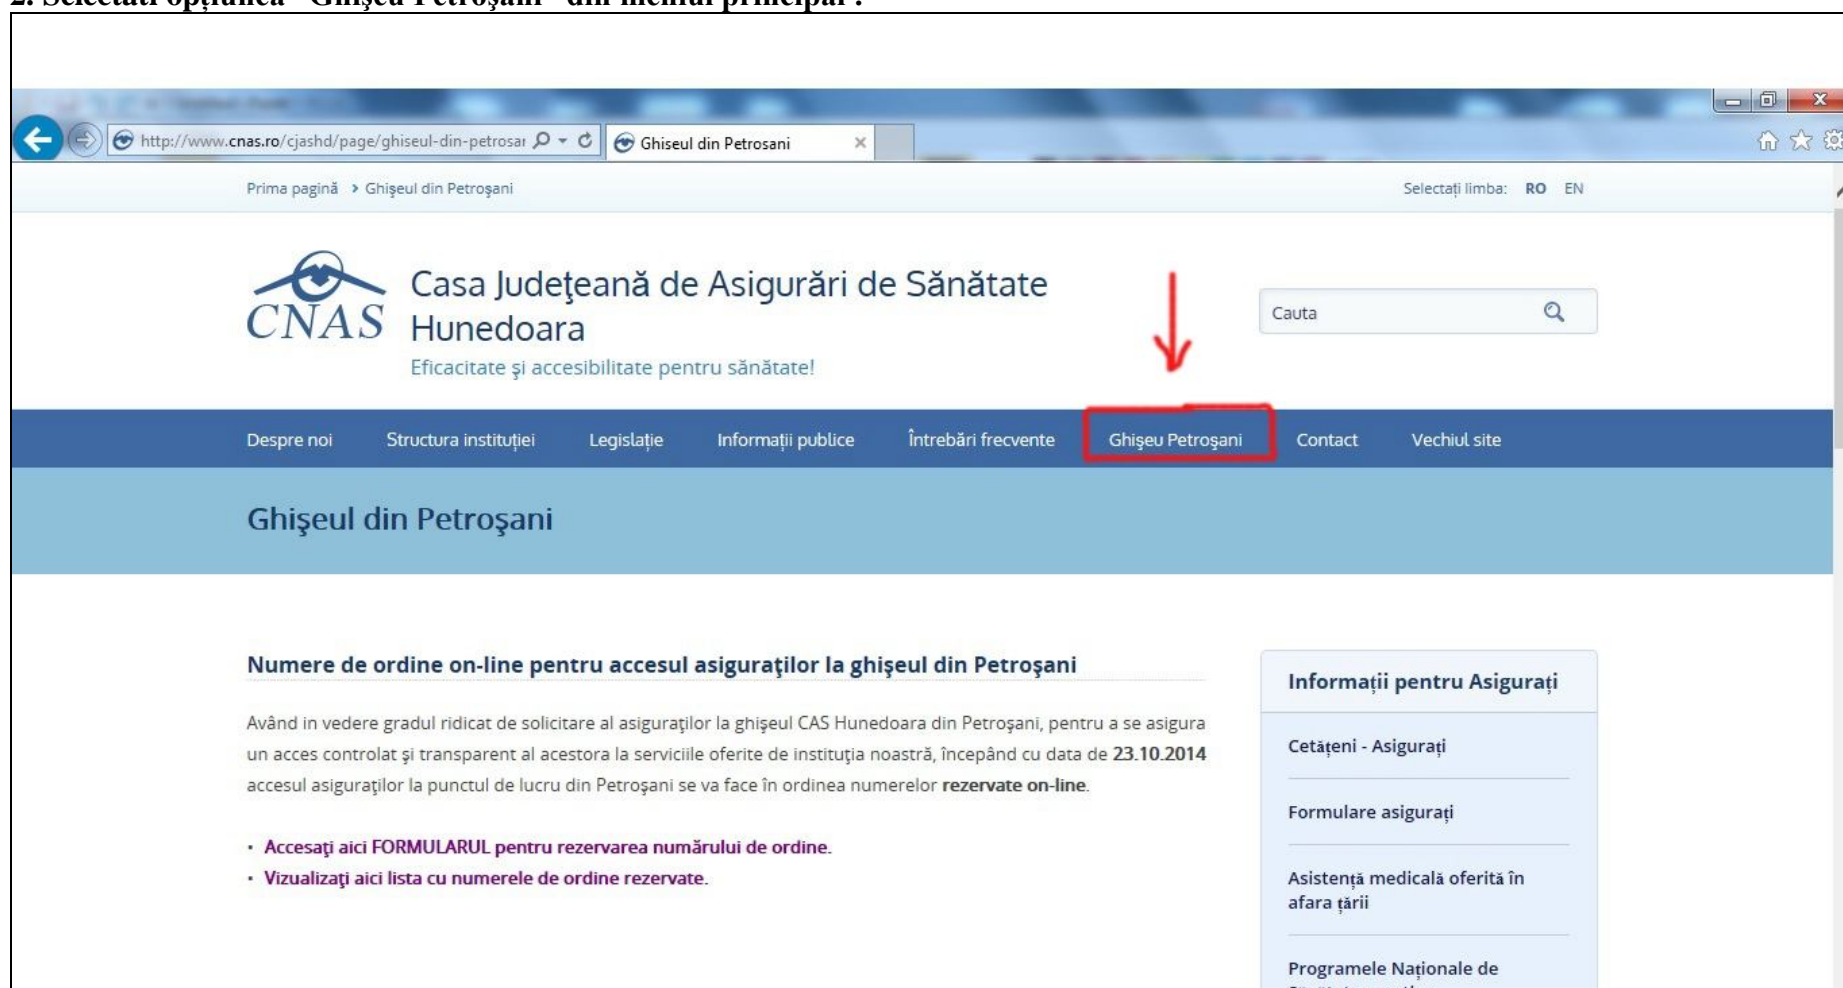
2. Selectati opțiunea "Ghișeu Petroșani" din meniul principal :

http://www.cnas.ro/cjashd/page/ghiseul-din-petrosar
Ghiseul din Petrosani

Prima pagină > Ghişeul din Petroşani

Selectați limba: RO EN

CNAS Casa Judeţeană de Asigurări de Sănătate Hunedoara
Eficacitate şi accesibilitate pentru sănătate!

Cauta

Despre noi | Structura instituției | Legislație | Informații publice | Întrebări frecvente | Ghişeu Petroşani | Contact | Vechiul site

Ghişeul din Petroşani

Numere de ordine on-line pentru accesul asiguraţilor la ghişeul din Petroşani

Având in vedere gradul ridicat de solicitare al asiguraţilor la ghişeul CAS Hunedoara din Petroşani, pentru a se asigura un acces controlat şi transparent al acestora la serviciile oferite de instituţia noastră, începând cu data de 23.10.2014 accesul asiguraţilor la punctul de lucru din Petroşani se va face în ordinea numerelor rezervate on-line.

· Accesaţi aici FORMULARUL pentru rezervarea numărului de ordine.
· Vizualizaţi aici lista cu numerele de ordine rezervate.

Informații pentru Asigurați

Cetățeni - Asigurați

Formulare asigurați

Asistență medicală oferită în afara țării

Programele Naționale de